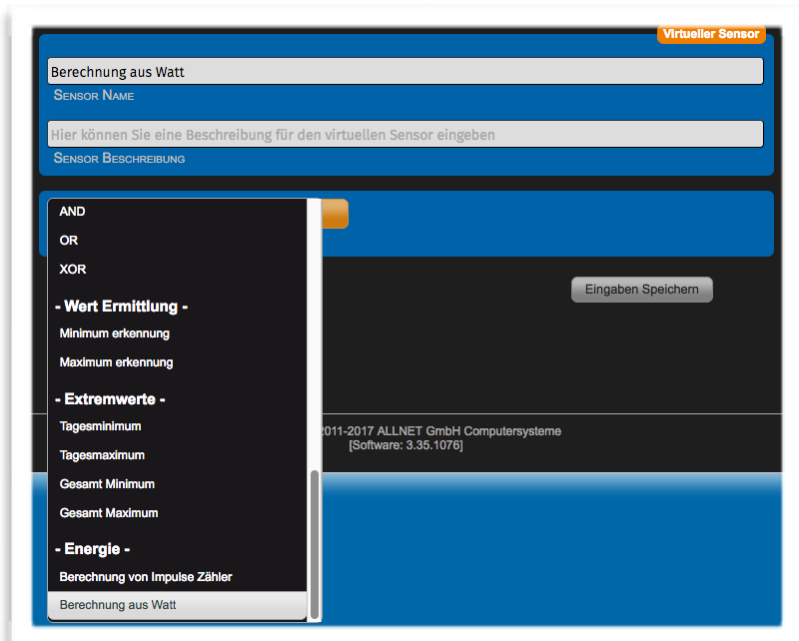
Virtueller Sensor

Berechnung aus Watt

Sensor Name

Hier können Sie eine Beschreibung für den virtuellen Sensor eingeben

Sensor Beschreibung

AND

OR

XOR

- Wert Ermittlung -

Minimum erkennung

Maximum erkennung

- Extremwerte -

Tagesminimum

Tagesmaximum

Gesamt Minimum

Gesamt Maximum

- Energie -

Berechnung von Impulse Zähler

Berechnung aus Watt

Eingaben Speichern

2011-2017 ALLNET GmbH Computersysteme
[Software: 3.35.1076]